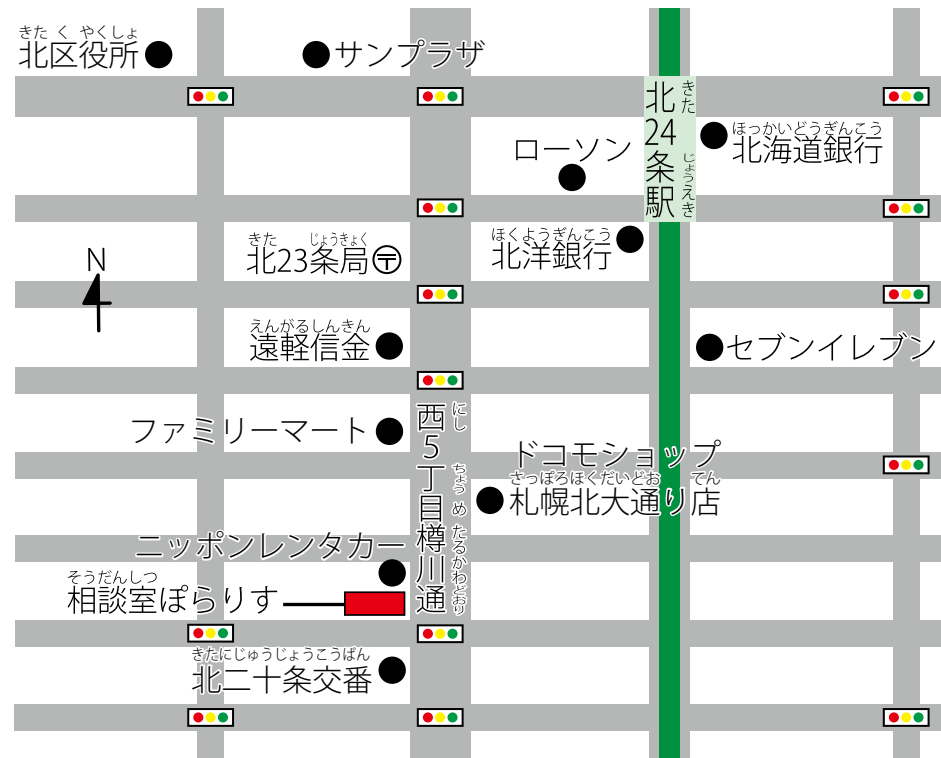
きたくやくしょ
北区役所

サンプラザ

きた
北24条駅
じょうえき

ほっかいどうぎんこう
北海道銀行

ローソン

きた じょうきょく
北23条局 〒

ほくようぎんこう
北洋銀行

N

えんがるしんきん
遠軽信金

セブンイレブン

ファミリーマート

にし
西5丁目樽川通
ちょうめ たるかわどおり

ドコモショップ
さっぽろほくだいどおてん
札幌北大通り店

ニッポンレンタカー

そうだんしつ
相談室ぽらりす

きたにじゅうじょうこうばん
北二十条交番